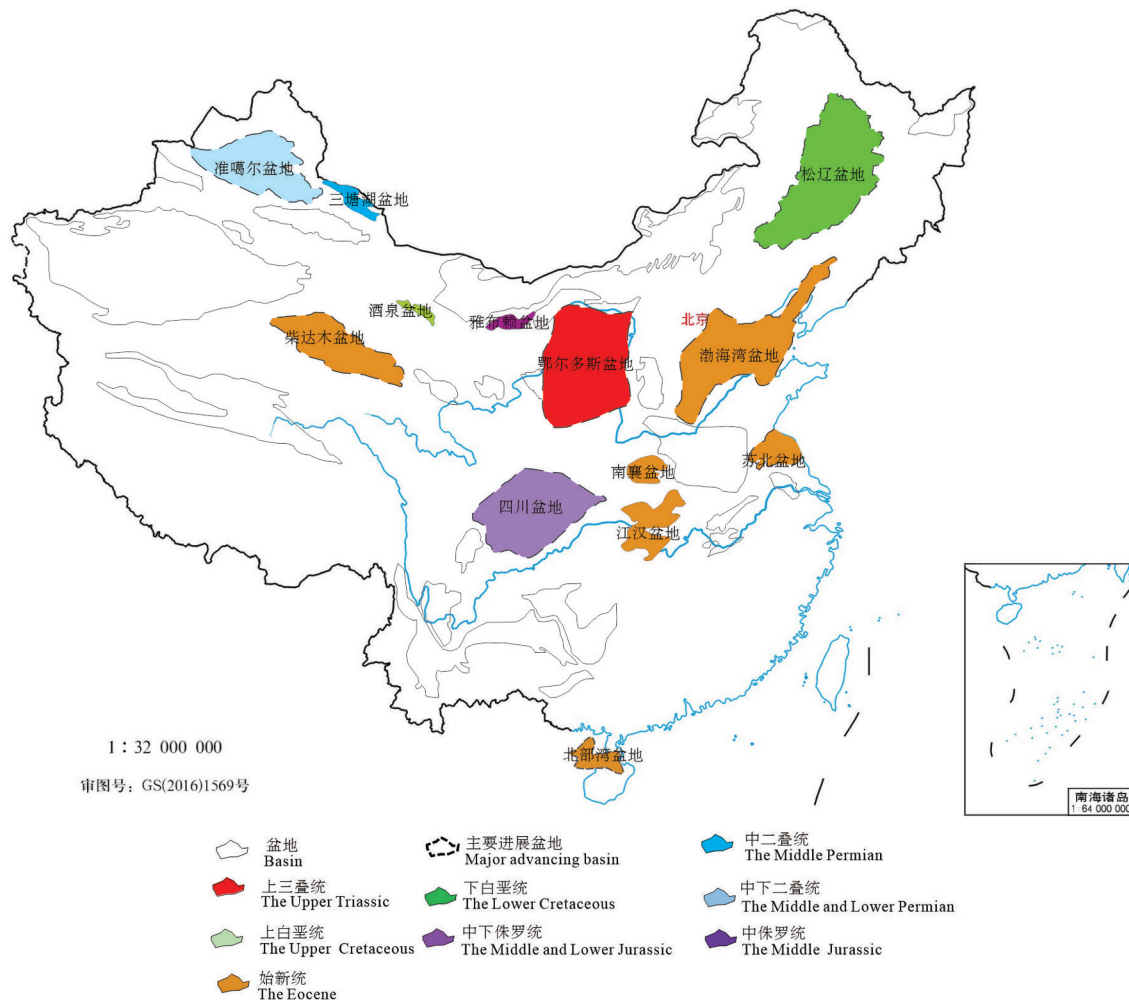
准噶尔盆地
三塘湖盆地
松辽盆地
酒泉盆地
雅布赖盆地
北京
柴达木盆地
鄂尔多斯盆地
渤海湾盆地
苏北盆地
南襄盆地
四川盆地
江汉盆地
北部湾盆地
1：32 000 000
审图号：GS(2016)1569号
南海诸岛
1：64 000 000

盆地 Basin
主要进展盆地 Major advancing basin
中二叠统 The Middle Permian
上三叠统 The Upper Triassic
下白垩统 The Lower Cretaceous
中下二叠统 The Middle and Lower Permian
上白垩统 The Upper Cretaceous
中下侏罗统 The Middle and Lower Jurassic
中侏罗统 The Middle Jurassic
始新统 The Eocene